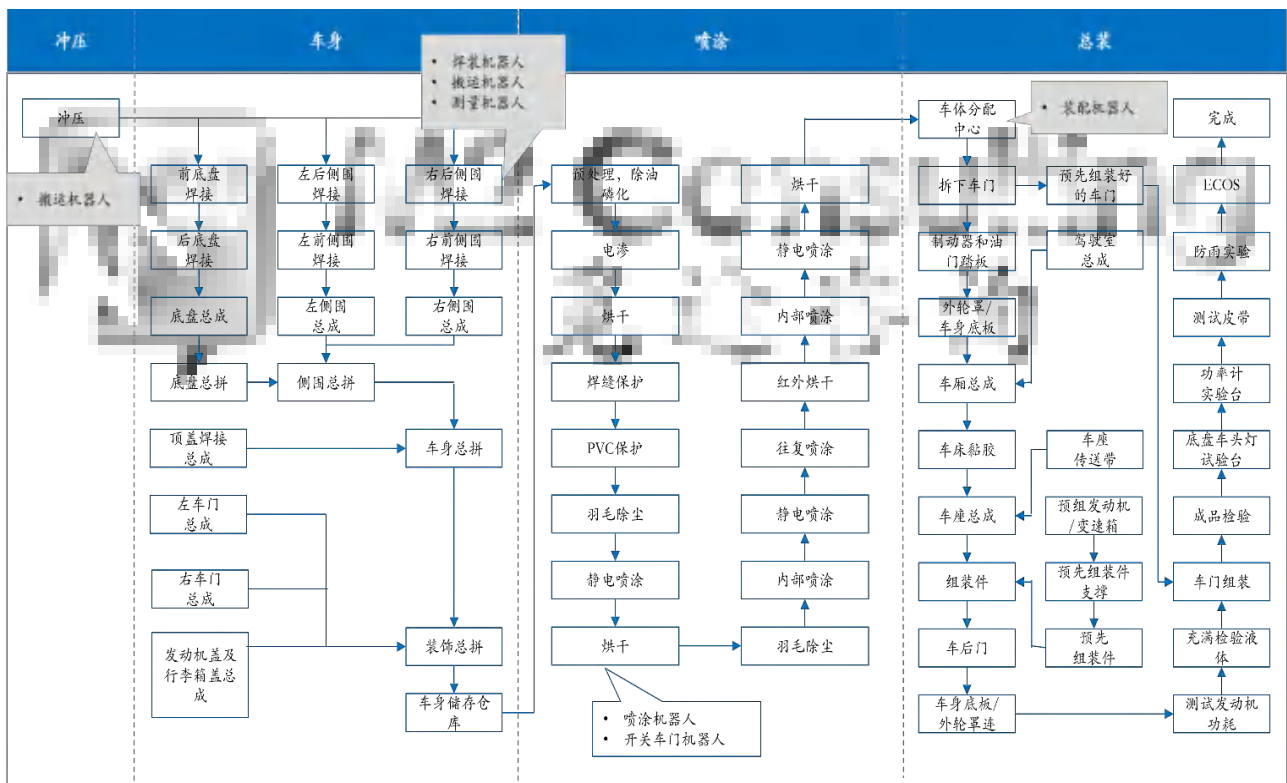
冲压

车身

喷涂

总装

冲压

• 搬运机器人

• 焊装机器人
• 搬运机器人
• 测量机器人

前底盘焊接

后底盘焊接

底盘总成

底盘总拼

左后侧围焊接

左前侧围焊接

左侧围总成

右后侧围焊接

右前侧围焊接

右侧围总成

侧围总拼

顶盖焊接总成

车身总拼

左车门总成

右车门总成

发动机盖及行李箱盖总成

装饰总拼

车身储存仓库

预处理，除油磷化

电泳

烘干

焊缝保护

PVC保护

羽毛除尘

静电喷涂

烘干

• 喷涂机器人
• 开关车门机器人

烘干

静电喷涂

内部喷涂

红外烘干

往复喷涂

静电喷涂

内部喷涂

羽毛除尘

车体分配中心

• 装配机器人

拆下车门

制动器和油门踏板

外轮罩/车身底板

车厢总成

车床黏胶

车座总成

组装件

车后门

车身底板/外轮罩连

预先组装好的车门

驾驶室总成

车座传送带

预组发动机/变速箱

预先组装件支撑

预先组装件

完成

ECOS

防雨实验

测试皮带

功率计实验台

底盘车头灯试验台

成品检验

车门组装

充满检验液体

测试发动机功耗